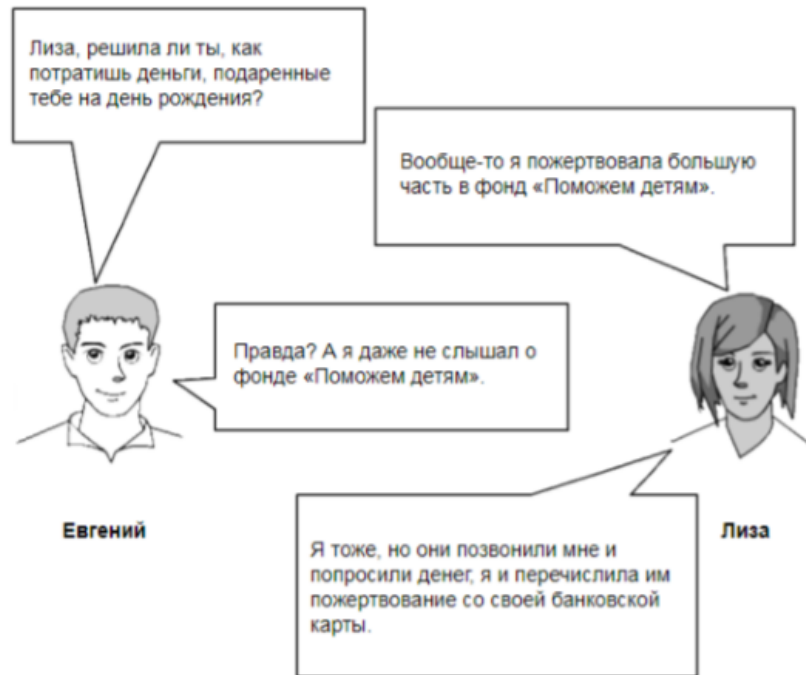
Лиза, решила ли ты, как потратишь деньги, подаренные тебе на день рождения?

Вообще-то я пожертвовала большую часть в фонд «Поможем детям».

Правда? А я даже не слышал о фонде «Поможем детям».

Евгений

Лиза

Я тоже, но они позвонили мне и попросили денег, я и перечислила им пожертвование со своей банковской карты.